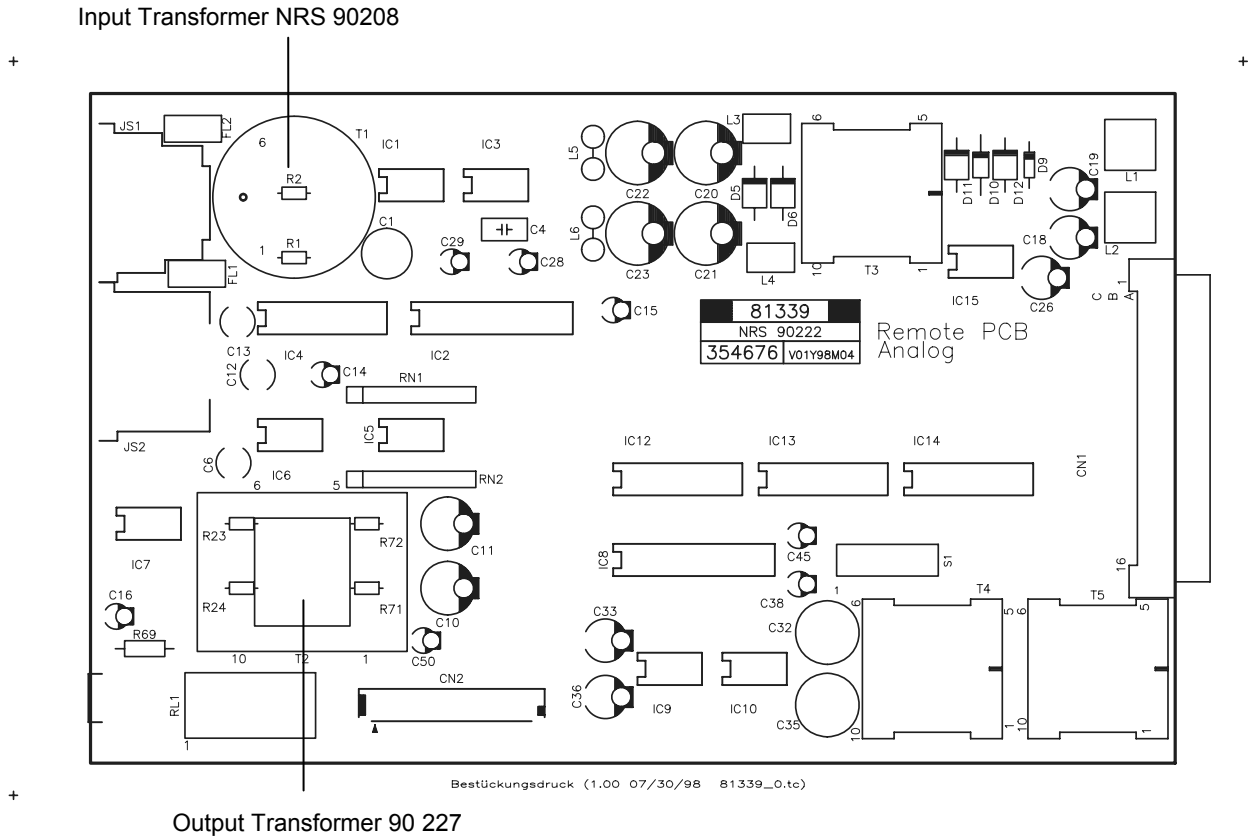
Input Transformer NRS 90208

+ +

JS1 FL2 6 T1 R2 IC1 IC3 L5 C22 C20 L3 6 5 D11 D10 D12 D9 C19 L1

D5 D6 C4 C1 R1 1 FL1 C29 C28 L6 C23 C21 L4 10 T3 1 C18 L2

IC15 C26 C B A 1

C15

81339
NRS 90222
354676 V01Y98M04

Remote PCB
Analog

C13 IC4 IC2 C12 C14 RN1

IC5 JS2

C6 IC6 IC12 IC13 IC14 CN1

6 5 RN2

R23 R72 C11

IC7 IC8 C45 S1 16

R24 R71 C10 C38 1 T4 T5

C16 C33 6 C32 5 6 5

R69 C50

10 T2 1

RL1 CN2 C36 IC9 IC10 C35 10 10 1 1

1

Bestückungsdruck (1.00 07/30/98 81339_0.tc)

+

Output Transformer 90 227